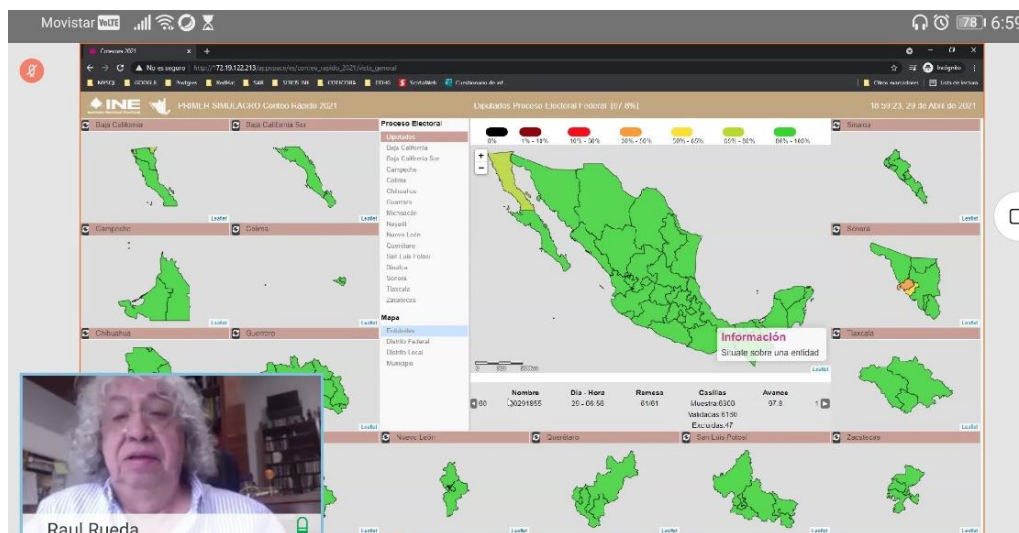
Movistar VoLTE 78 6:59

Conteos 2021
No es seguro | http://172.19.122.213/

INE PRIMER SIMULACRO Conteo Rápido 2021
Diputados Proceso Electoral Federal (97.8%)
18:59:23, 29 de Abril de 2021

Baja California
Baja California Sur
Proceso Electoral
Diputados
Baja California
Baja California Sur
Campeche
Colima
Chihuahua
Guerrero
Michoacán
Nayarit
Nuevo León
Querétaro
San Luis Potosí
Sinaloa
Sonora
Tlaxcala
Zacatecas

0%
1% - 10%
10% - 30%
30% - 50%
50% - 60%
60% - 80%
80% - 100%

Sinaloa
Campeche
Colima
Sonora
Chihuahua
Guerrero
Tlaxcala

Mapa
Entidades
Distrito Federal
Distrito Local
Municipio

Información
Sitúate sobre una entidad

Leaflet

| Nombre | Día - Hora | Remesa | Casillas | Avance |
|---|---|---|---|---|
| 00291855 | 29 - 06:56 | 61/61 | Muestra:6300 Validadas:6150 Excluidas:47 | 97.8 |

Nuevo León
Querétaro
San Luis Potosí
Zacatecas

Raul Rueda